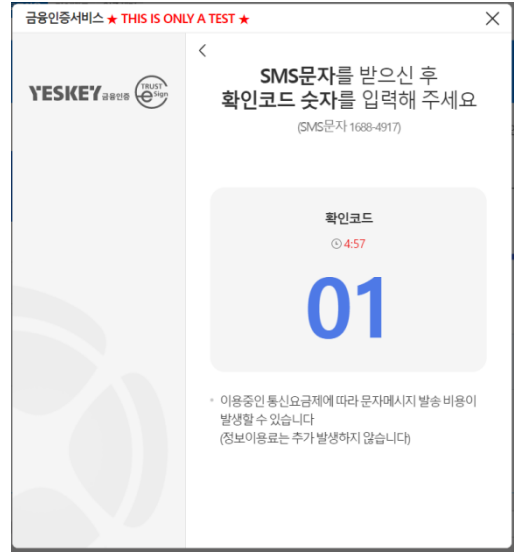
금융인증서비스 ★ THIS IS ONLY A TEST ★

×

YESKEY 금융인증 TRUST e Sign

<

SMS문자를 받으신 후
확인코드 숫자를 입력해 주세요

(SMS문자 1688-4917)

확인코드

4:57

01

이용중인 통신요금제에 따라 문자메시지 발송 비용이 발생할 수 있습니다
(정보이용료는 추가 발생하지 않습니다)